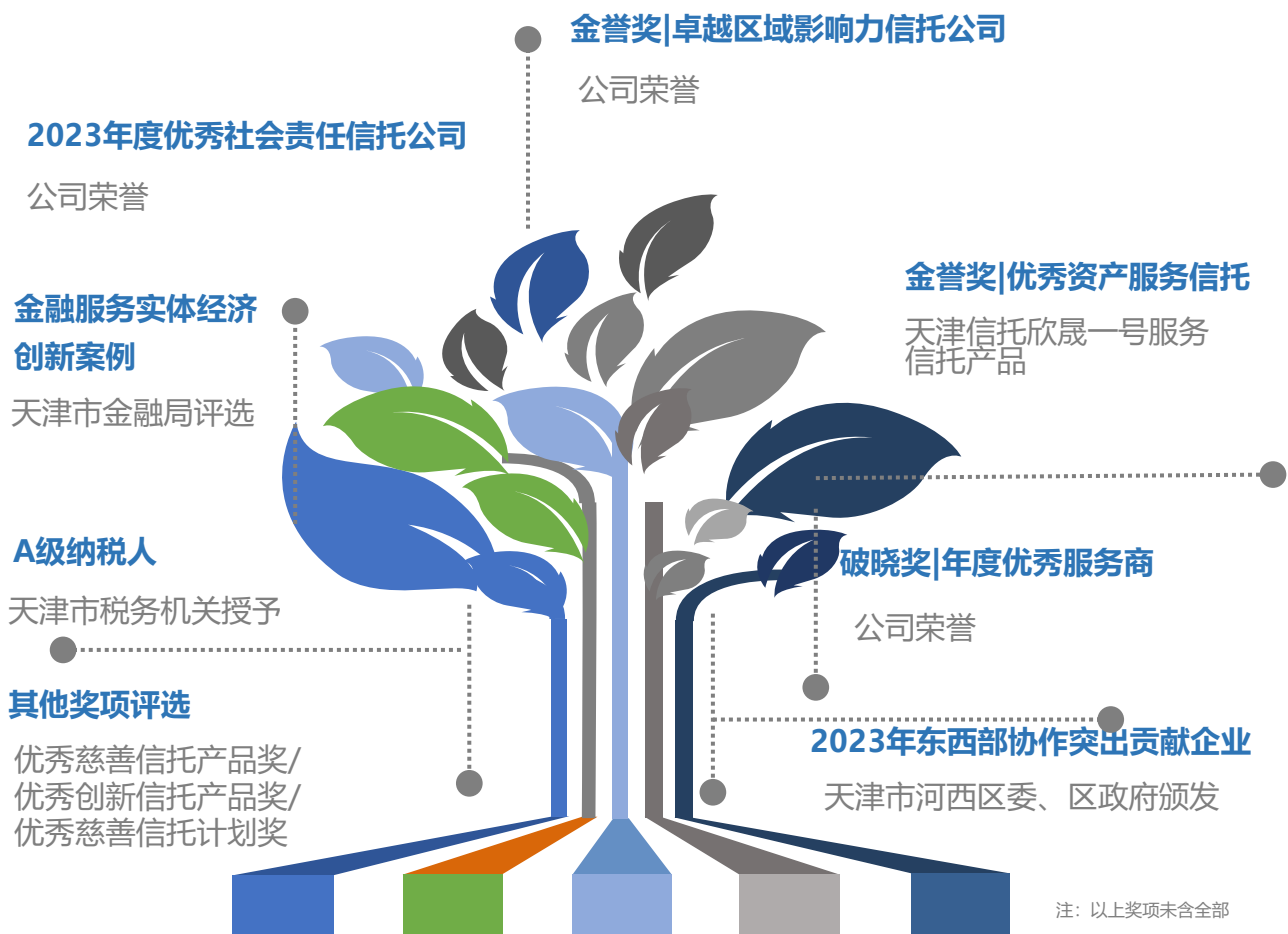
金誉奖|卓越区域影响力信托公司

公司荣誉

2023年度优秀社会责任信托公司

公司荣誉

金誉奖|优秀资产服务信托

天津信托欣晟一号服务信托产品

金融服务实体经济创新案例

天津市金融局评选

A级纳税人

天津市税务机关授予

破晓奖|年度优秀服务商

公司荣誉

其他奖项评选

优秀慈善信托产品奖/
优秀创新信托产品奖/
优秀慈善信托计划奖

2023年东西部协作突出贡献企业

天津市河西区委、区政府颁发

注：以上奖项未含全部